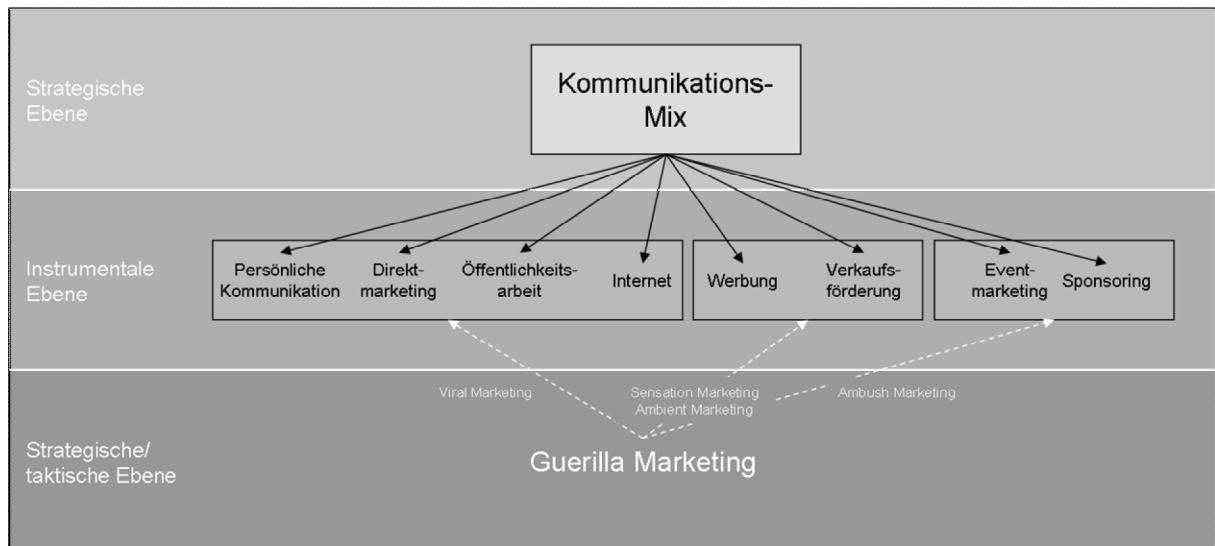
Strategische Ebene

Kommunikations-Mix

Instrumentale Ebene

Persönliche Kommunikation

Direktmarketing

Öffentlichkeitsarbeit

Internet

Werbung

Verkaufsförderung

Eventmarketing

Sponsoring

Viral Marketing

Sensation Marketing
Ambient Marketing

Ambush Marketing

Strategische/ taktische Ebene

Guerilla Marketing